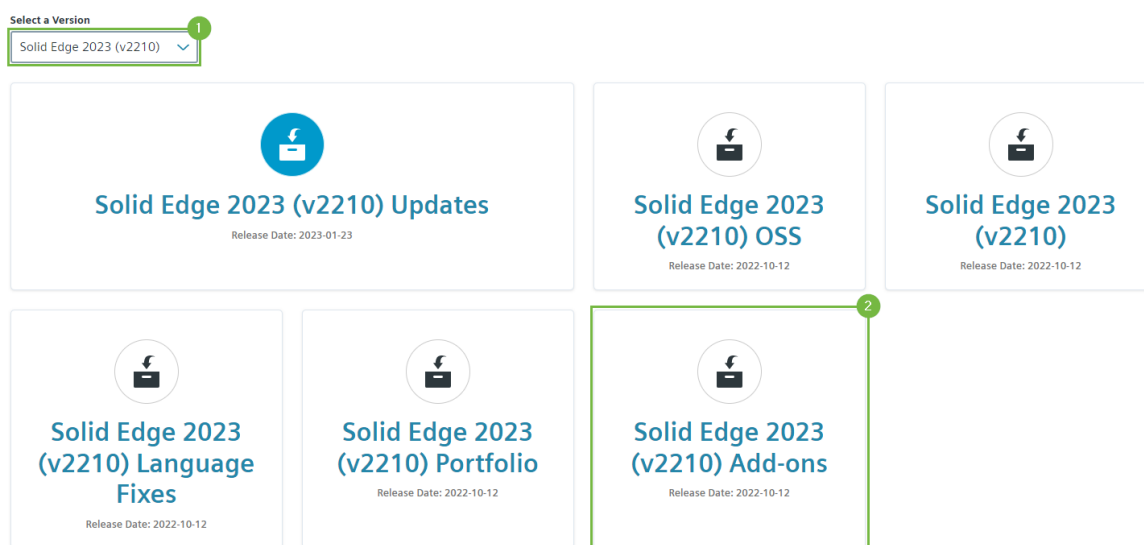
Select a Version

Solid Edge 2023 (v2210)

1

Solid Edge 2023 (v2210) Updates
Release Date: 2023-01-23

Solid Edge 2023 (v2210) OSS
Release Date: 2022-10-12

Solid Edge 2023 (v2210)
Release Date: 2022-10-12

Solid Edge 2023 (v2210) Language Fixes
Release Date: 2022-10-12

Solid Edge 2023 (v2210) Portfolio
Release Date: 2022-10-12

2

Solid Edge 2023 (v2210) Add-ons
Release Date: 2022-10-12